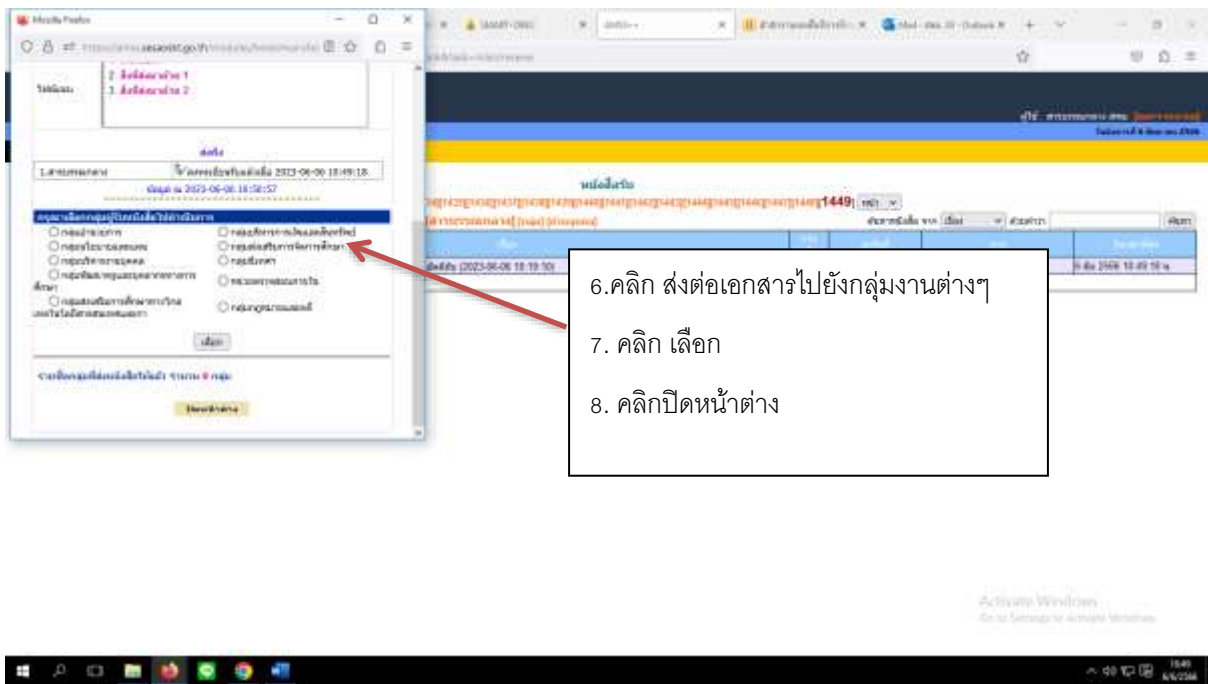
Mozilla Firefox

2. สิ่งที่ส่งมาด้วย 1
3. สิ่งที่ส่งมาด้วย 2

ส่งถึง

วันที่ 2023-06-06 10:49:18

2023-06-06 10:50:57

1449

6.คลิก ส่งต่อเอกสารไปยังกลุ่มงานต่างๆ

7. คลิก เลือก

8. คลิกปิดหน้าต่าง

เลือก

ปิดหน้าต่าง

Activate Windows
Go to Settings to activate Windows.